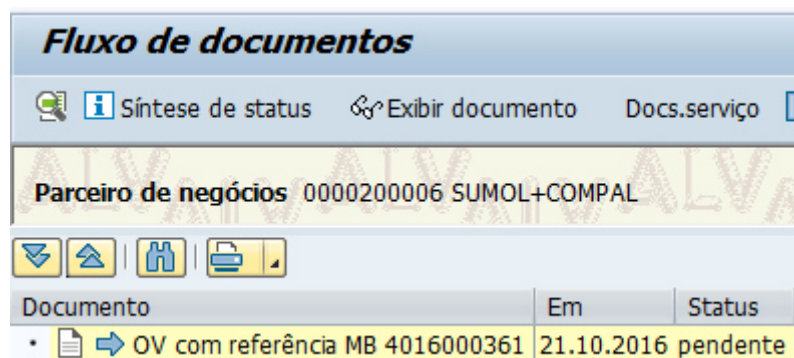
Fluxo de documentos

Síntese de status   Exibir documento   Docs.serviço

Parceiro de negócios 0000200006 SUMOL+COMPAL

| Documento | Em | Status |
|---|---|---|
| OV com referência MB 4016000361 | 21.10.2016 | pendente |